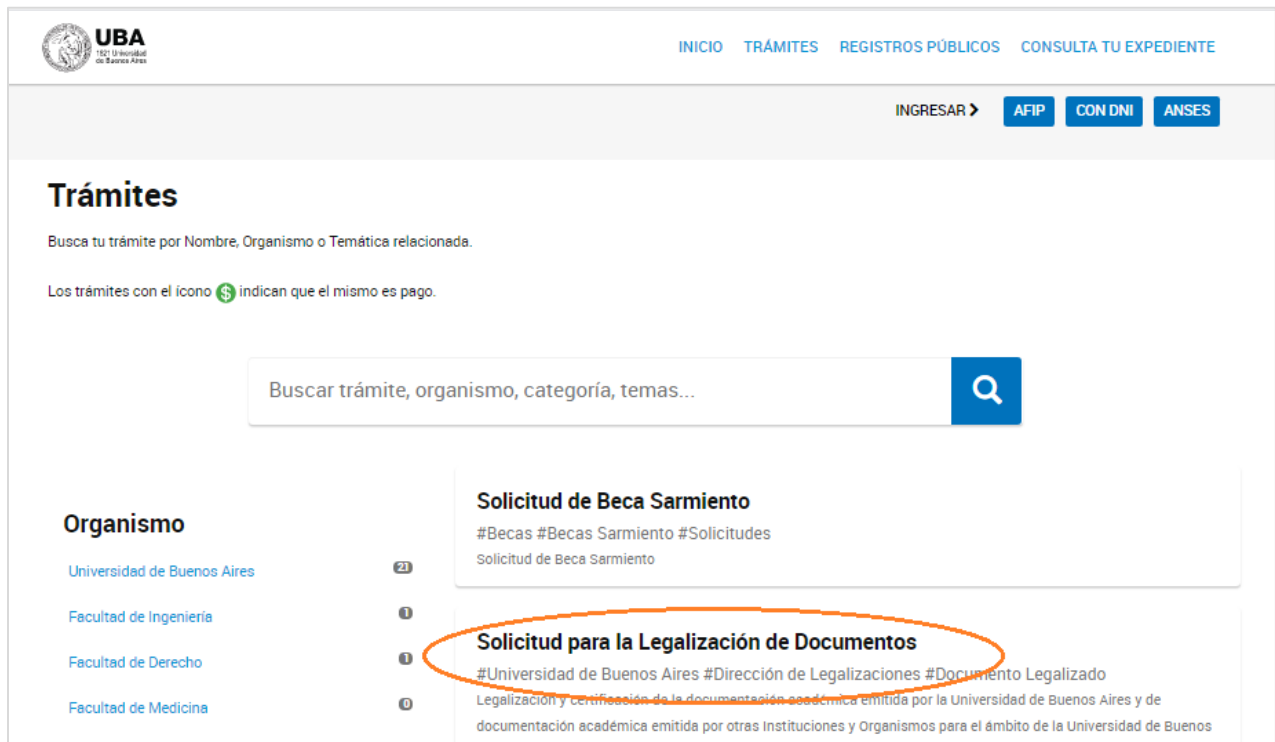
UBA
1821 Universidad de Buenos Aires

INICIO TRÁMITES REGISTROS PÚBLICOS CONSULTA TU EXPEDIENTE

INGRESAR AFIP CON DNI ANSES

Trámites

Busca tu trámite por Nombre, Organismo o Temática relacionada.

Los trámites con el ícono indican que el mismo es pago.

Buscar trámite, organismo, categoría, temas...

Organismo

Universidad de Buenos Aires 21

Facultad de Ingeniería 1

Facultad de Derecho 1

Facultad de Medicina 0

Solicitud de Beca Sarmiento

#Becas #Becas Sarmiento #Solicitudes

Solicitud de Beca Sarmiento

Solicitud para la Legalización de Documentos

#Universidad de Buenos Aires #Dirección de Legalizaciones #Documento Legalizado

Legalización y certificación de la documentación académica emitida por la Universidad de Buenos Aires y de documentación académica emitida por otras Instituciones y Organismos para el ámbito de la Universidad de Buenos